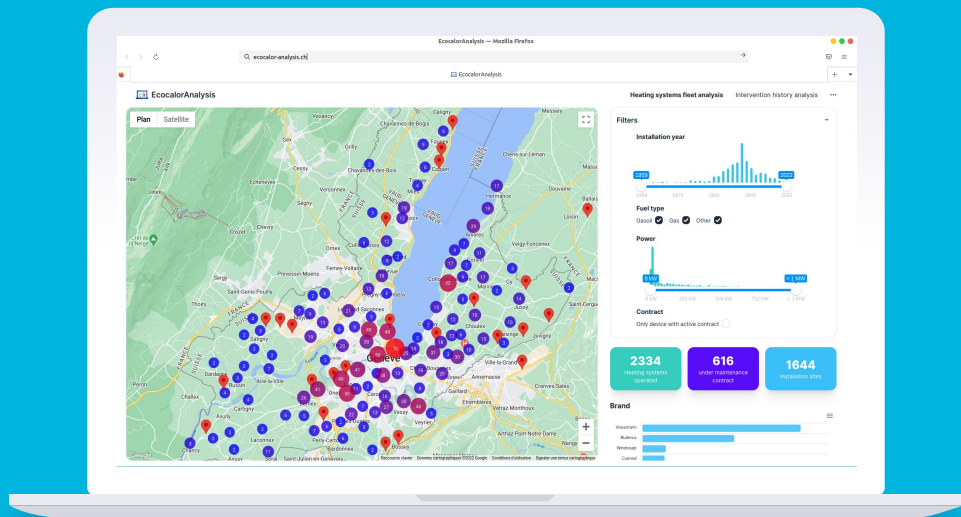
EcocalorAnalysis — Mozilla Firefox

ecocalor-analysis.ch

EcocalorAnalysis

EcocalorAnalysis

Heating systems fleet analysis

Intervention history analysis

...

Plan

Satellite

Filters

Installation year

1959

2022

Fuel type

Gasoil

Gas

Other

Power

0 kW

> 1 MW

Contract

Only device with active contract

2334
Heating systems operated

616
under maintenance contract

1644
Installation sites

Brand

Viessmann

Buderus

Weishaupt

Cuenod

Genève

Versoix

Gex

Ferney-Voltaire

Meyrin

Vernier

Carouge

Chêne-Bougeries

Thonon

Annemasse

Collonge-Bellerive

Hermance

Saint-Genis-Pouilly

Satigny

Russin

Dardagny

Chancy

Cartigny

Avully

Bernex

Plan-les-Ouates

Lancy

Onex

Veyrier

Gaillard

Ambilly

Etrembières

Saint-Julien-en-Genevois

Archamps

Bossey

Collonges-sous-Salève

Jussy

Douvaine

Choulex

Thônex

Vandœuvres

Anières

Vésenaz

Chens-sur-Léman

Messery

Yvoire

Prévessin-Moëns

Ornex

Chevry

Crozet

Échenevex

Cessy

Grilly

Divonne

Chavannes-de-Bogis

Coppet

Mies

Céligny

Sergy

Thoiry

Chêne-Bourg

Veigy-Foncenex

Bons-en-Chablais

Cranves-Sales

Monnetier-Mornex

Arthaz-Pont-Notre-Dame

Raccourcis clavier

Données cartographiques ©2022 Google

Conditions d'utilisation

Signaler une erreur cartographique

Google